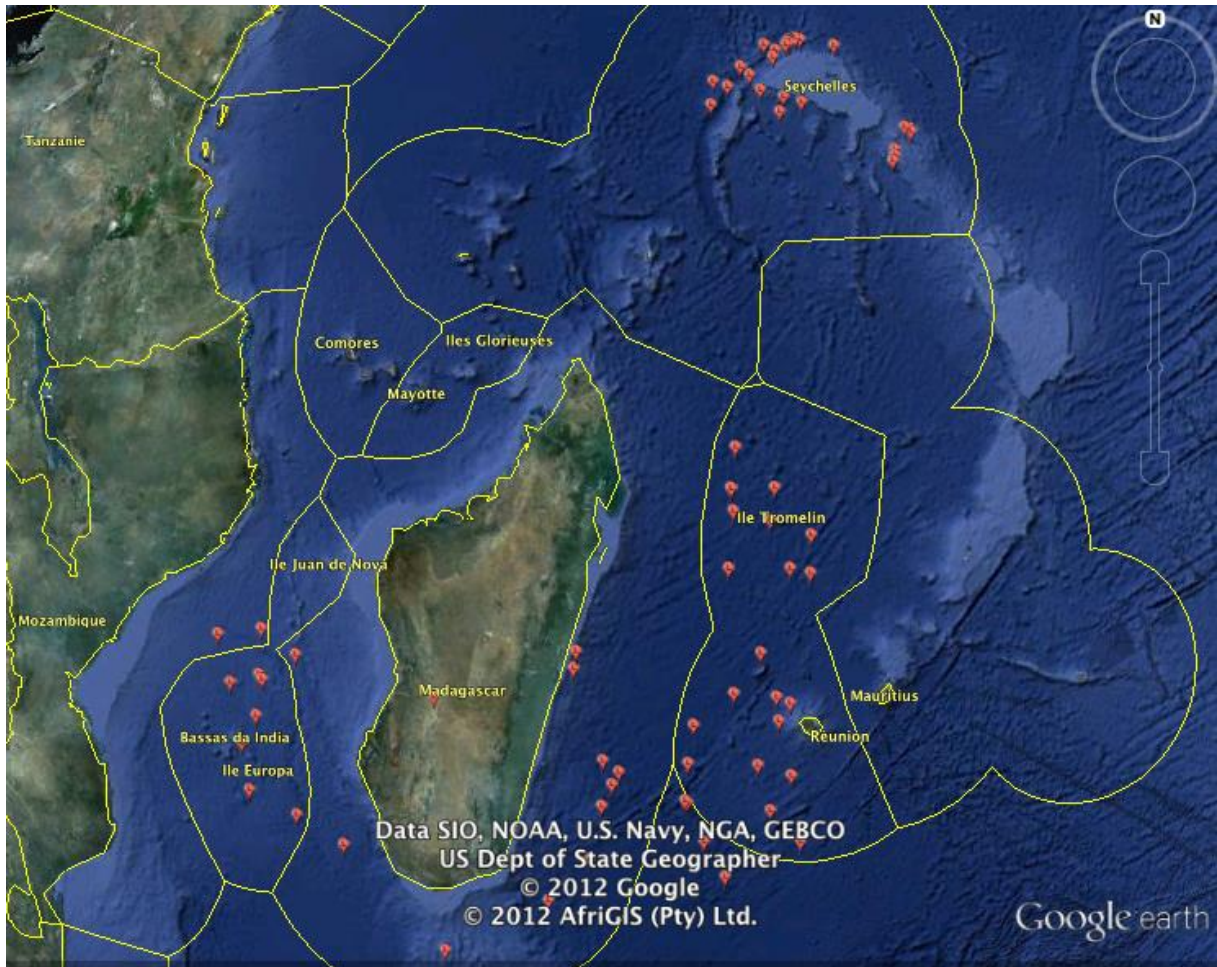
N

Seychelles

Tanzanie

Comores

Iles Glorieuses

Mayotte

Ile Tromelin

Ile Juan de Nova

Mozambique

Madagascar

Mauritius

Bassas da India

Ile Europa

Reunion

Data SIO, NOAA, U.S. Navy, NGA, GEBCO
US Dept of State Geographer
© 2012 Google
© 2012 AfriGIS (Pty) Ltd.

Google earth